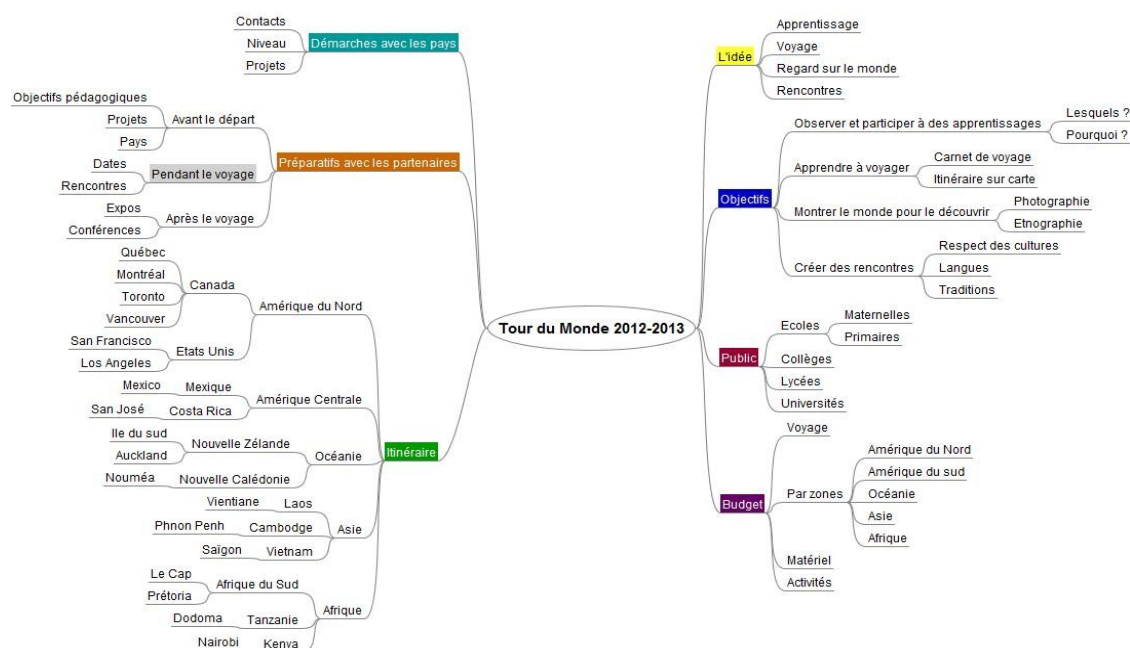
Tour du Monde 2012-2013

Démarches avec les pays
Contacts
Niveau
Projets

Préparatifs avec les partenaires
Avant le départ
Objectifs pédagogiques
Projets
Pays
Pendant le voyage
Dates
Rencontres
Après le voyage
Expos
Conférences

Itinéraire
Amérique du Nord
Canada
Québec
Montréal
Toronto
Vancouver
Etats Unis
San Francisco
Los Angeles
Amérique Centrale
Mexique
Mexico
Costa Rica
San José
Océanie
Nouvelle Zélande
Ile du sud
Auckland
Nouvelle Calédonie
Nouméa
Asie
Laos
Vientiane
Cambodge
Phnon Penh
Vietnam
Saïgon
Afrique
Afrique du Sud
Le Cap
Prétoria
Tanzanie
Dodoma
Kenya
Nairobi

L'idée
Apprentissage
Voyage
Regard sur le monde
Rencontres

Objectifs
Observer et participer à des apprentissages
Lesquels ?
Pourquoi ?
Apprendre à voyager
Carnet de voyage
Itinéraire sur carte
Montrer le monde pour le découvrir
Photographie
Etnographie
Créer des rencontres
Respect des cultures
Langues
Traditions

Public
Ecoles
Maternelles
Primaires
Collèges
Lycées
Universités

Budget
Voyage
Par zones
Amérique du Nord
Amérique du sud
Océanie
Asie
Afrique
Matériel
Activités